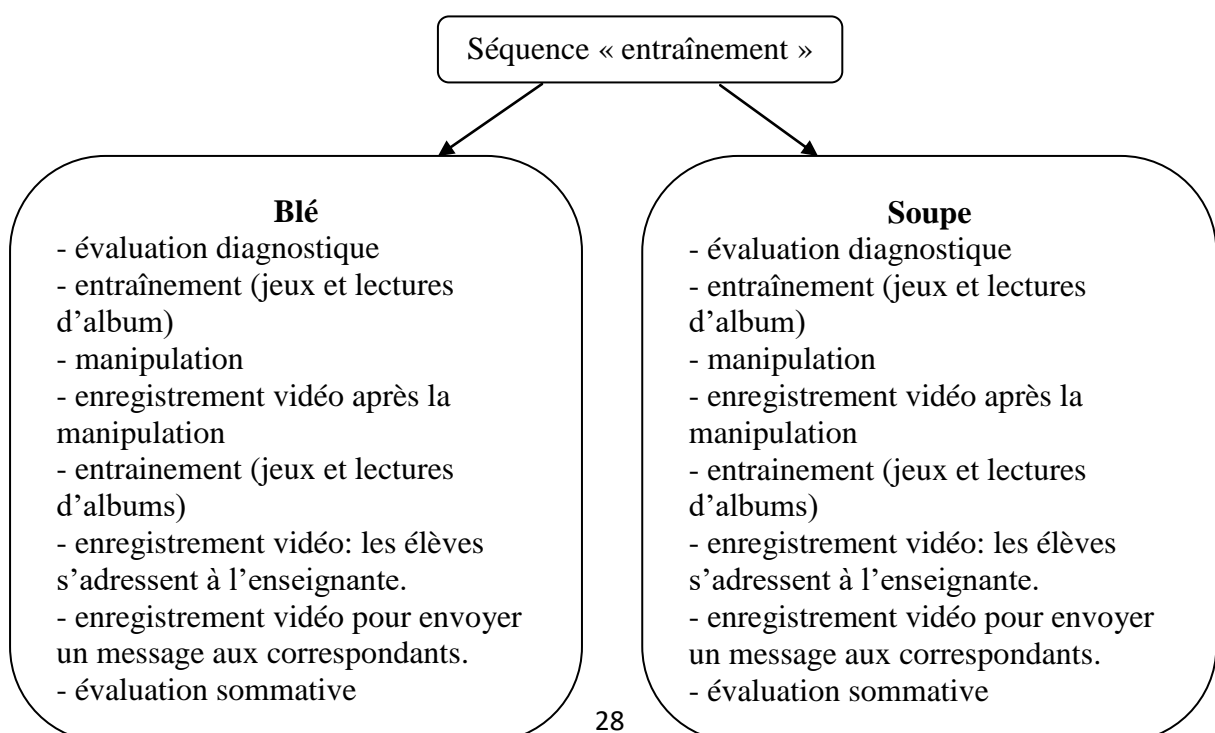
Séquence « entraînement »

**Blé**
- évaluation diagnostique
- entraînement (jeux et lectures d'album)
- manipulation
- enregistrement vidéo après la manipulation
- entrainement (jeux et lectures d'albums)
- enregistrement vidéo: les élèves s'adressent à l'enseignante.
- enregistrement vidéo pour envoyer un message aux correspondants.
- évaluation sommative

**Soupe**
- évaluation diagnostique
- entraînement (jeux et lectures d'album)
- manipulation
- enregistrement vidéo après la manipulation
- entrainement (jeux et lectures d'albums)
- enregistrement vidéo: les élèves s'adressent à l'enseignante.
- enregistrement vidéo pour envoyer un message aux correspondants.
- évaluation sommative

28